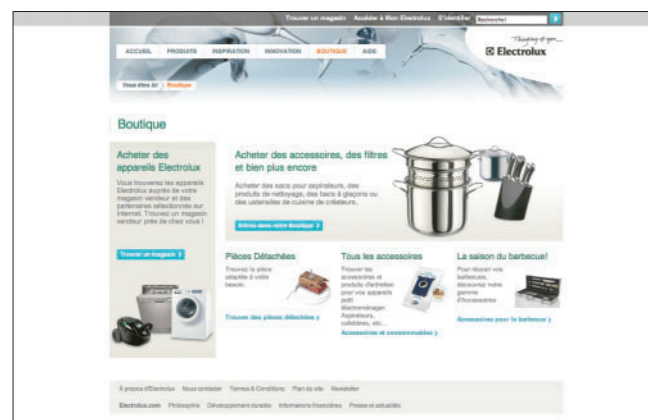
Trouver un magasin   Accéder à Mon Electrolux   S'identifier   Recherche!

ACCUEIL   PRODUITS   INSPIRATION   INNOVATION   BOUTIQUE   AIDE

Thinking of you
Electrolux

Vous êtes ici   Boutique

Boutique

Acheter des appareils Electrolux

Vous trouverez les appareils Electrolux auprès de votre magasin vendeur et des partenaires sélectionnés sur Internet. Trouvez un magasin vendeur près de chez vous !

Trouver un magasin

Acheter des accessoires, des filtres et bien plus encore

Acheter des sacs pour aspirateurs, des produits de nettoyage, des bacs à glaçons ou des ustensiles de cuisine de créateurs.

Entrez dans notre Boutique

Pièces Détachées

Trouvez la pièce adaptée à votre besoin.

Trouver des pièces détachées

Tous les accessoires

Trouver les accessoires et produits d'entretien pour vos appareils petit électroménager. Aspirateurs, cafetières, etc...

Accessoires et consommables

La saison du barbecue!

Pour réussir vos barbecues, découvrez notre gamme d'Accessoires

Accessoires pour le barbecue

À propos d'Electrolux   Nous contacter   Termes & Conditions   Plan du site   Newsletter

Electrolux.com   Philosophie   Développement durable   Informations financières   Presse et actualités